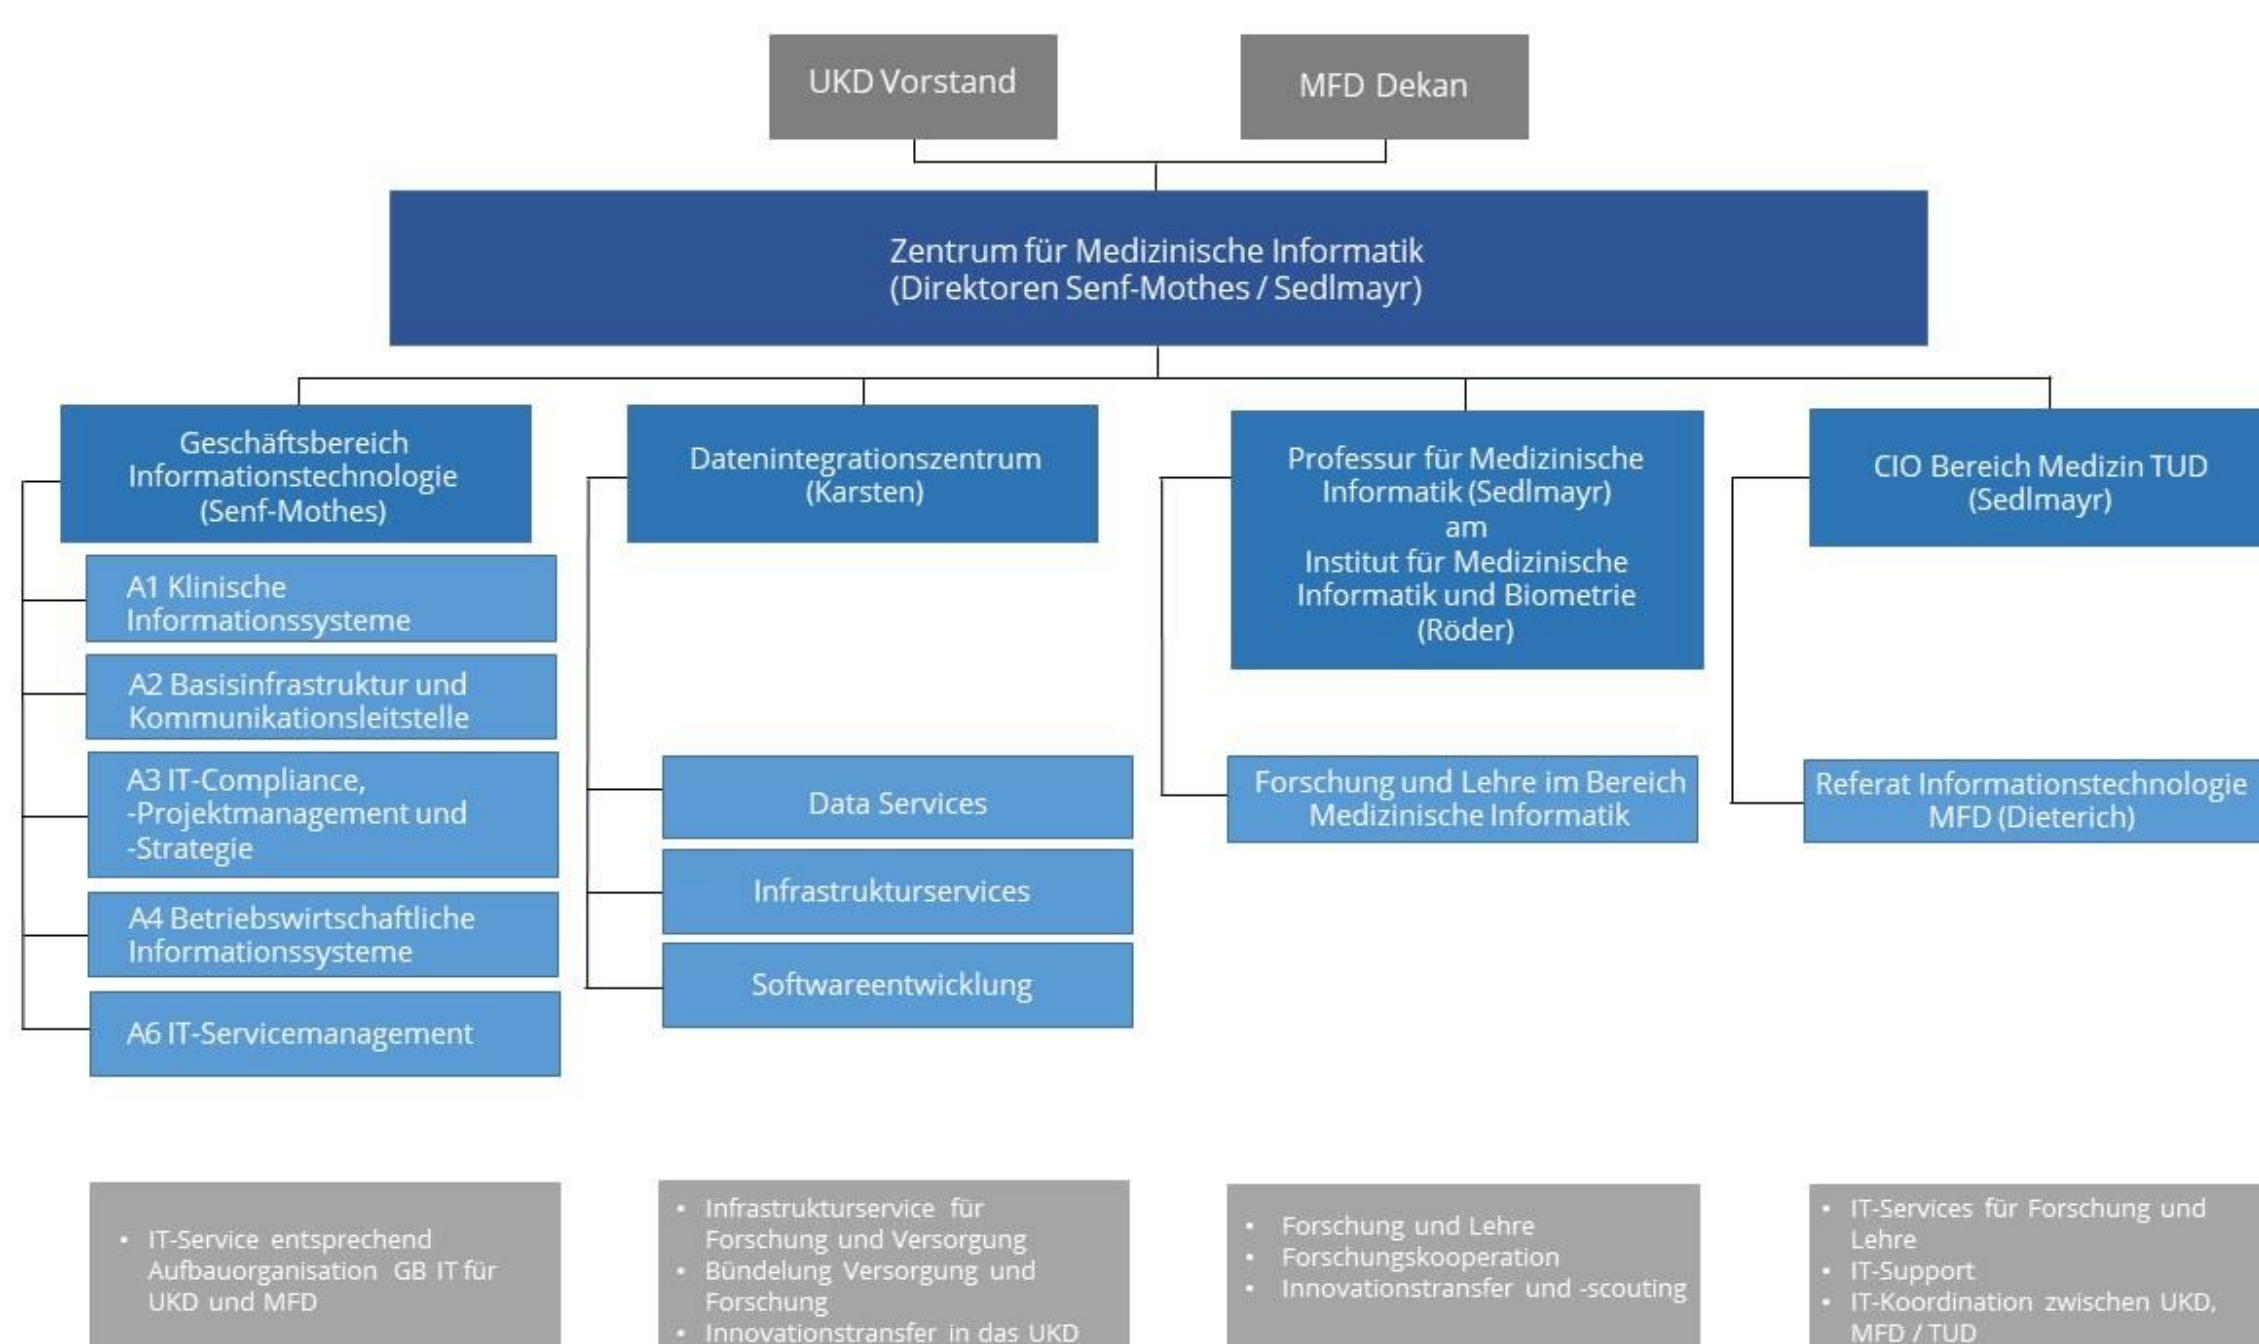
UKD Vorstand

MFD Dekan

Zentrum für Medizinische Informatik
(Direktoren Senf-Mothes / Sedlmayr)

Geschäftsbereich Informationstechnologie (Senf-Mothes)

A1 Klinische Informationssysteme

A2 Basisinfrastruktur und Kommunikationsleitstelle

A3 IT-Compliance, -Projektmanagement und -Strategie

A4 Betriebswirtschaftliche Informationssysteme

A6 IT-Servicemanagement

• IT-Service entsprechend Aufbauorganisation GB IT für UKD und MFD

Datenintegrationszentrum (Karsten)

Data Services

Infrastrukturservices

Softwareentwicklung

• Infrastrukturservice für Forschung und Versorgung
• Bündelung Versorgung und Forschung
• Innovationstransfer in das UKD

Professur für Medizinische Informatik (Sedlmayr) am Institut für Medizinische Informatik und Biometrie (Röder)

Forschung und Lehre im Bereich Medizinische Informatik

• Forschung und Lehre
• Forschungskooperation
• Innovationstransfer und -scouting

CIO Bereich Medizin TUD (Sedlmayr)

Referat Informationstechnologie MFD (Dieterich)

• IT-Services für Forschung und Lehre
• IT-Support
• IT-Koordination zwischen UKD, MFD / TUD